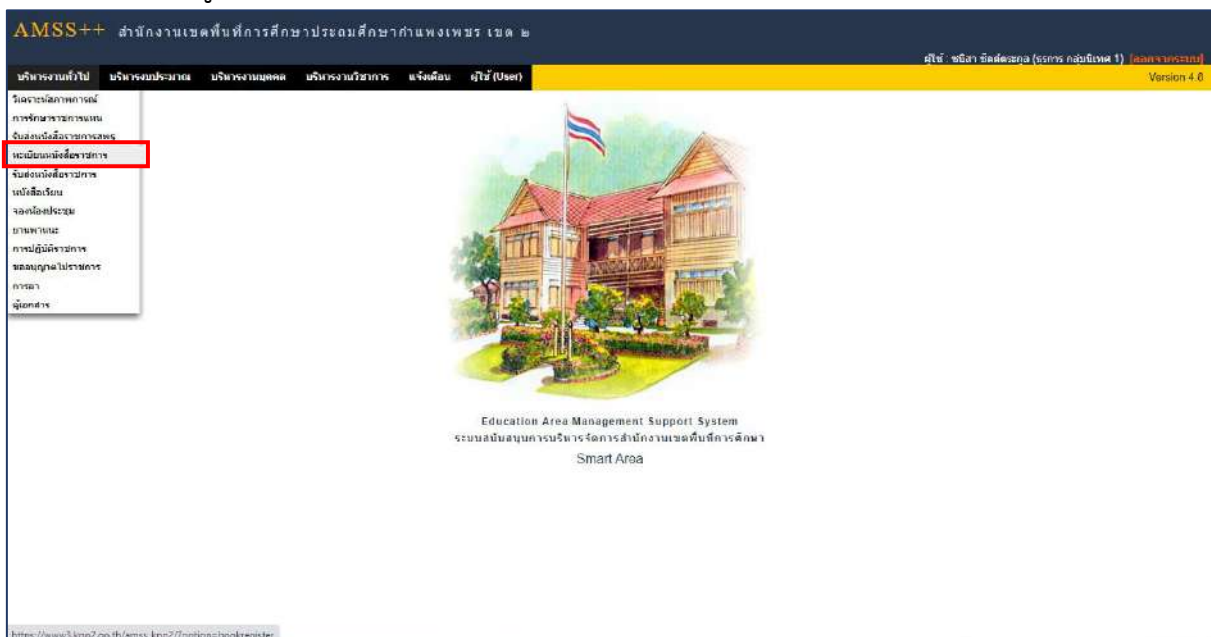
AMSS++ สำนักงานเขตพื้นที่การศึกษาประถมศึกษากำแพงเพชร เขต ๒

ผู้ใช้ : ชนิสา ชัยดีตระกูล (ธุรการ กลุ่มนิเทศ 1) [ออกจากระบบ]

บริหารงานทั่วไป บริหารงบประมาณ บริหารงานบุคคล บริหารงานวิชาการ แจ้งเตือน ผู้ใช้ (User)

Version 4.0

วิเคราะห์สภาพการณ์
การรักษาราชการแทน
รับส่งหนังสือราชการสพฐ
ทะเบียนหนังสือราชการ
รับส่งหนังสือราชการ
หนังสือเวียน
จองห้องประชุม
ยานพาหนะ
การปฏิบัติราชการ
ขออนุญาตไปราชการ
การลา
ผู้บอกสาร

Education Area Management Support System
ระบบสนับสนุนการบริหารจัดการสำนักงานเขตพื้นที่การศึกษา
Smart Area

https://www3.kpp2.go.th/amss_kpp2/?option=bookregister